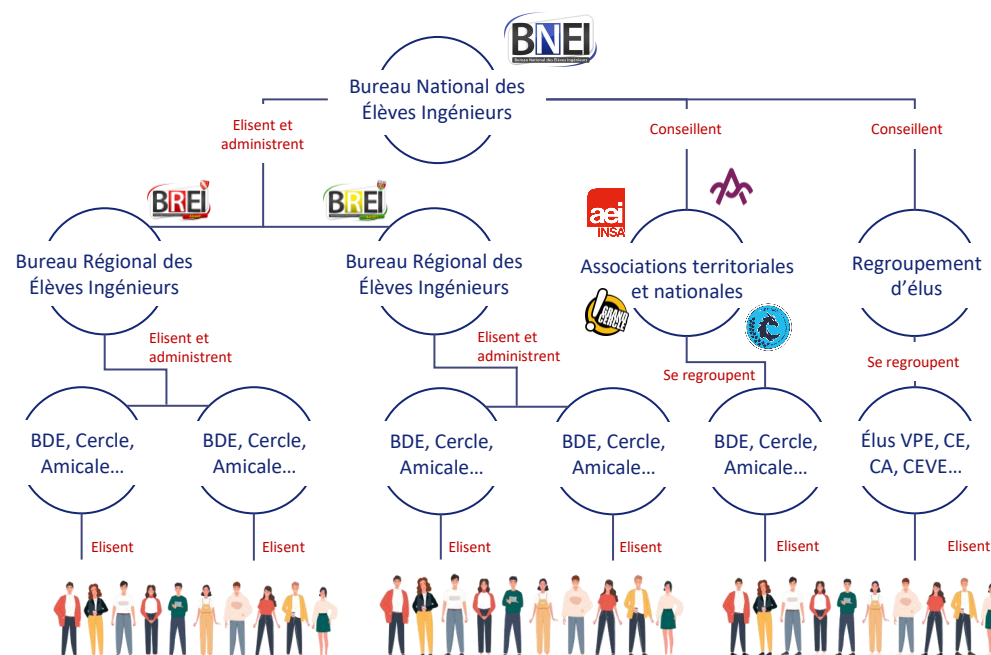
BNEI
Bureau National des Élèves Ingénieurs

Bureau National des Élèves Ingénieurs

Elisent et administrent

Conseillent

Conseillent

BREI

BREI

aei INSA

Bureau Régional des Élèves Ingénieurs

Bureau Régional des Élèves Ingénieurs

Associations territoriales et nationales

Regroupement d'élus

Elisent et administrent

Elisent et administrent

Se regroupent

Se regroupent

BDE, Cercle, Amicale…

BDE, Cercle, Amicale…

BDE, Cercle, Amicale…

BDE, Cercle, Amicale…

BDE, Cercle, Amicale…

Élus VPE, CE, CA, CEVE…

Elisent

Elisent

Elisent

Elisent

Elisent

Elisent